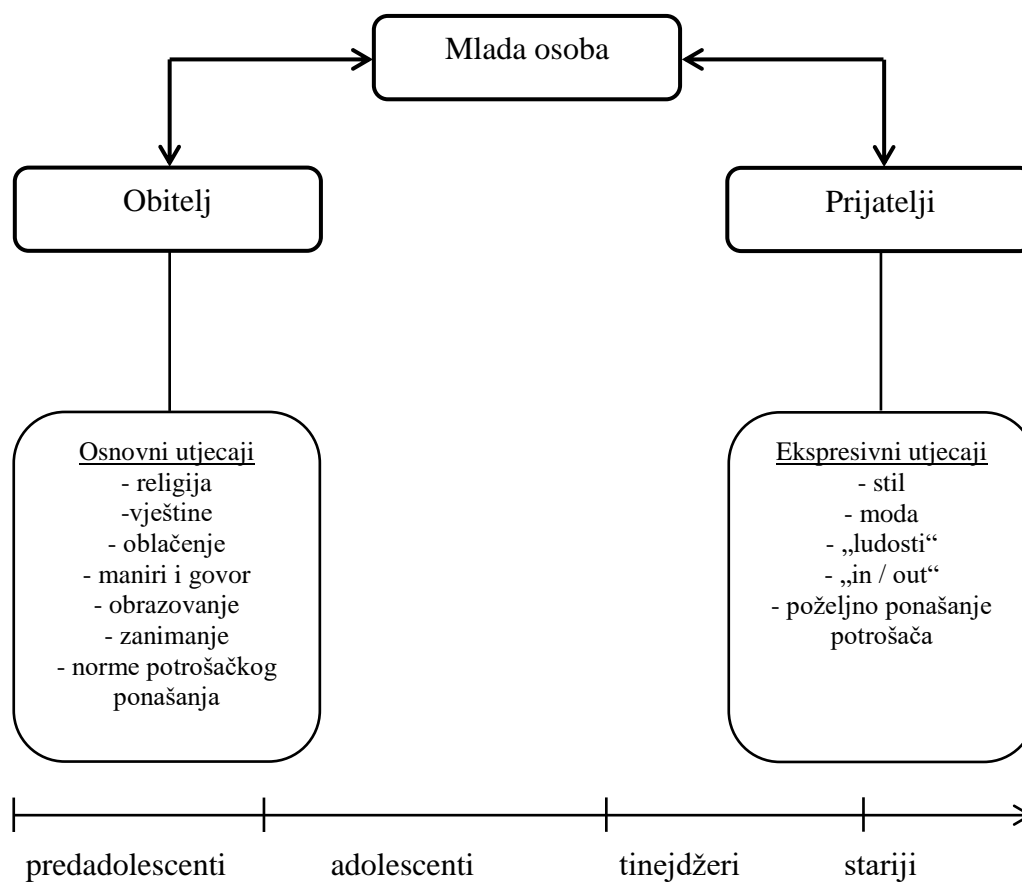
Mlada osoba

Obitelj

Prijatelji

Osnovni utjecaji
- religija
-vještine
- oblačenje
- maniri i govor
- obrazovanje
- zanimanje
- norme potrošačkog ponašanja

Ekspresivni utjecaji
- stil
- moda
- „ludosti“
- „in / out“
- poželjno ponašanje potrošača

predadolescenti adolescenti tinejdžeri stariji